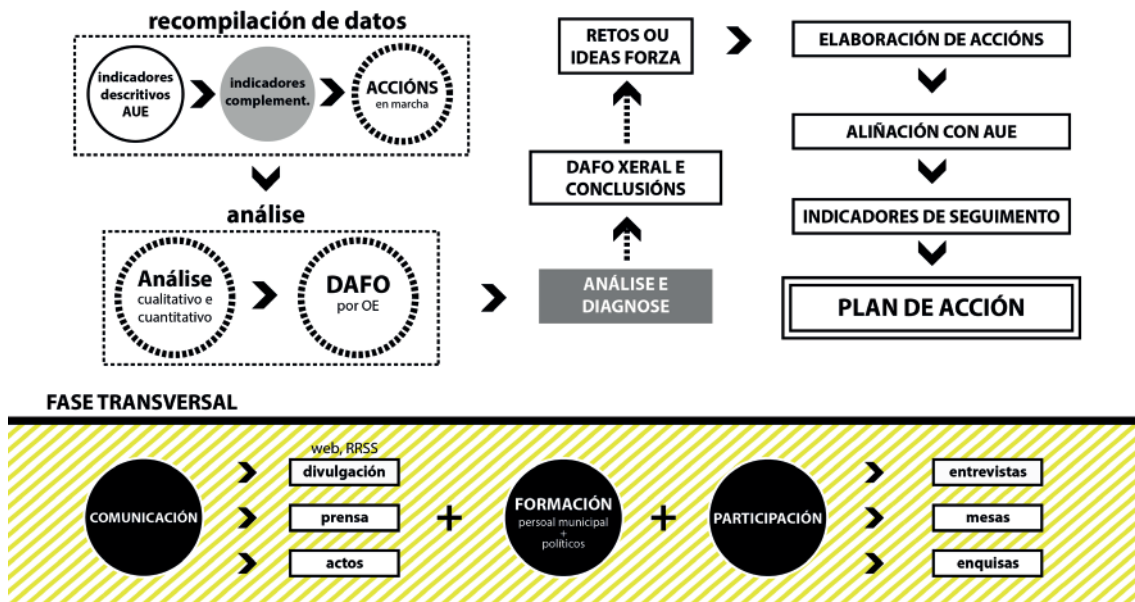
recompilación de datos

indicadores descritivos AUE

indicadores complement.

ACCIÓNS en marcha

análise

Análise cualitativo e cuantitativo

DAFO por OE

ANÁLISE E DIAGNOSE

DAFO XERAL E CONCLUSIÓNS

RETOS OU IDEAS FORZA

ELABORACIÓN DE ACCIÓNS

ALIÑACIÓN CON AUE

INDICADORES DE SEGUIMENTO

PLAN DE ACCIÓN

FASE TRANSVERSAL

COMUNICACIÓN

web, RRSS
divulgación

prensa

actos

+

FORMACIÓN persoal municipal + políticos

+

PARTICIPACIÓN

entrevistas

mesas

enquisas